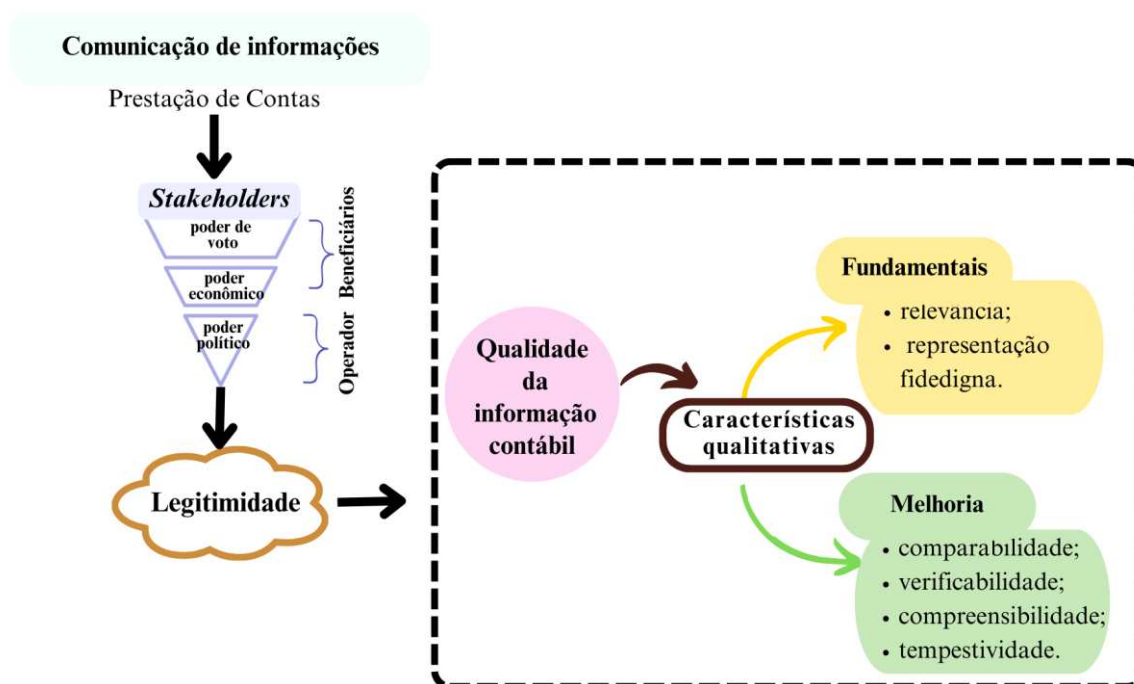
Comunicação de informações

Prestação de Contas

Stakeholders

poder de voto

poder econômico

poder político

Beneficiários

Operador

Legitimidade

Qualidade da informação contábil

Características qualitativas

Fundamentais

• relevância;
• representação fidedigna.

Melhoria

• comparabilidade;
• verificabilidade;
• compreensibilidade;
• tempestividade.